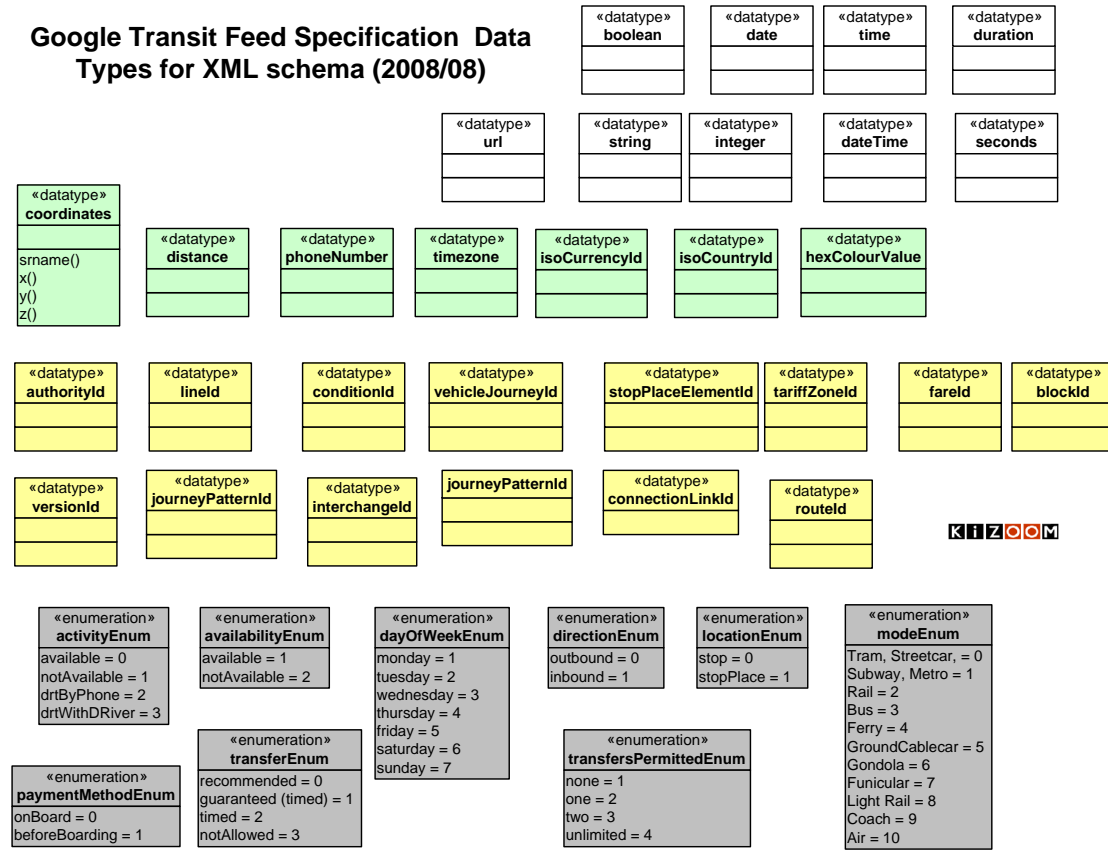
Google Transit Feed Specification Data Types for XML schema (2008/08)

«datatype»
boolean

«datatype»
date

«datatype»
time

«datatype»
duration

«datatype»
url

«datatype»
string

«datatype»
integer

«datatype»
dateTime

«datatype»
seconds

«datatype»
coordinates
srname()
x()
y()
z()

«datatype»
distance

«datatype»
phoneNumber

«datatype»
timezone

«datatype»
isoCurrencyId

«datatype»
isoCountryId

«datatype»
hexColourValue

«datatype»
authorityId

«datatype»
lineId

«datatype»
conditionId

«datatype»
vehicleJourneyId

«datatype»
stopPlaceElementId

«datatype»
tariffZoneId

«datatype»
fareId

«datatype»
blockId

«datatype»
versionId

«datatype»
journeyPatternId

«datatype»
interchangeId

journeyPatternId

«datatype»
connectionLinkId

«datatype»
routeId

KIZOOM

«enumeration»
activityEnum
available = 0
notAvailable = 1
drtByPhone = 2
drtWithDRiver = 3

«enumeration»
availabilityEnum
available = 1
notAvailable = 2

«enumeration»
dayOfWeekEnum
monday = 1
tuesday = 2
wednesday = 3
thursday = 4
friday = 5
saturday = 6
sunday = 7

«enumeration»
directionEnum
outbound = 0
inbound = 1

«enumeration»
locationEnum
stop = 0
stopPlace = 1

«enumeration»
modeEnum
Tram, Streetcar, = 0
Subway, Metro = 1
Rail = 2
Bus = 3
Ferry = 4
GroundCablecar = 5
Gondola = 6
Funicular = 7
Light Rail = 8
Coach = 9
Air = 10

«enumeration»
transferEnum
recommended = 0
guaranteed (timed) = 1
timed = 2
notAllowed = 3

«enumeration»
paymentMethodEnum
onBoard = 0
beforeBoarding = 1

«enumeration»
transfersPermittedEnum
none = 1
one = 2
two = 3
unlimited = 4